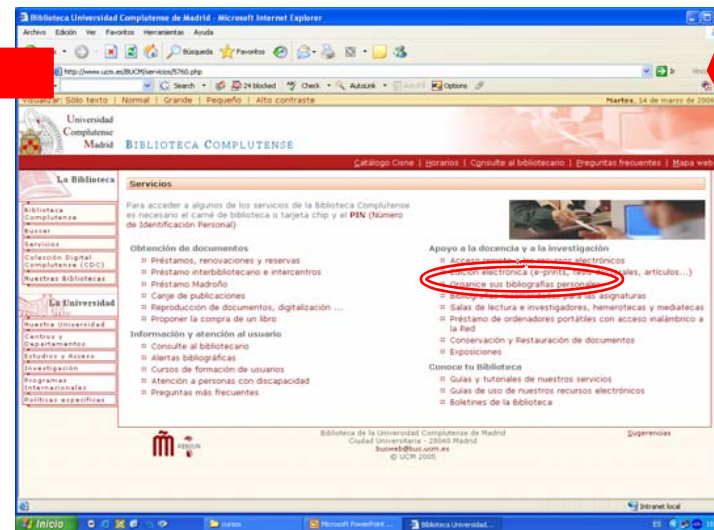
Biblioteca Universidad Complutense de Madrid - Microsoft Internet Explorer

Archivo Edición Ver Favoritos Herramientas Ayuda

Búsqueda Favoritos

http://www.ucm.es/BUCM/servicios/5760.php

Ir

G Search 24 blocked Check AutoLink Options

Visualizar: Sólo texto | Normal | Grande | Pequeño | Alto contraste

Martes, 14 de marzo de 2006

Universidad Complutense Madrid

BIBLIOTECA COMPLUTENSE

Catálogo Cisne | Horarios | Consulte al bibliotecario | Preguntas frecuentes | Mapa web

La Biblioteca

Biblioteca Complutense
Buscar
Servicios
Colección Digital Complutense (CDC)
Nuestras Bibliotecas

La Universidad

Nuestra Universidad
Centros y Departamentos
Estudios y Acceso
Investigación
Programas Internacionales
Políticas específicas

Servicios

Para acceder a algunos de los servicios de la Biblioteca Complutense es necesario el carné de biblioteca o tarjeta chip y el PIN (Número de Identificación Personal)

Obtención de documentos
Préstamos, renovaciones y reservas
Préstamo interbibliotecario e intercentros
Préstamo Madroño
Canje de publicaciones
Reproducción de documentos, digitalización ...
Proponer la compra de un libro

Información y atención al usuario
Consulte al bibliotecario
Alertas bibliográficas
Cursos de formación de usuarios
Atención a personas con discapacidad
Preguntas más frecuentes

Apoyo a la docencia y a la investigación
Acceso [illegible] recursos electrónicos
Edición electrónica (e-prints, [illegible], artículos...)
Organice sus bibliografías personales
Bibliografías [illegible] para las asignaturas
Salas de lectura e investigadores, hemerotecas y mediatecas
Préstamo de ordenadores portátiles con acceso inalámbrico a la Red
Conservación y Restauración de documentos
Exposiciones

Conoce tu Biblioteca
Guías y tutoriales de nuestros servicios
Guías de uso de nuestros recursos electrónicos
Boletines de la Biblioteca

Biblioteca de la Universidad Complutense de Madrid
Ciudad Universitaria - 28040 Madrid
bucweb@buc.ucm.es
© UCM 2005

Sugerencias

Intranet local

Inicio cursos Microsoft PowerPoint ... Biblioteca Universidad...